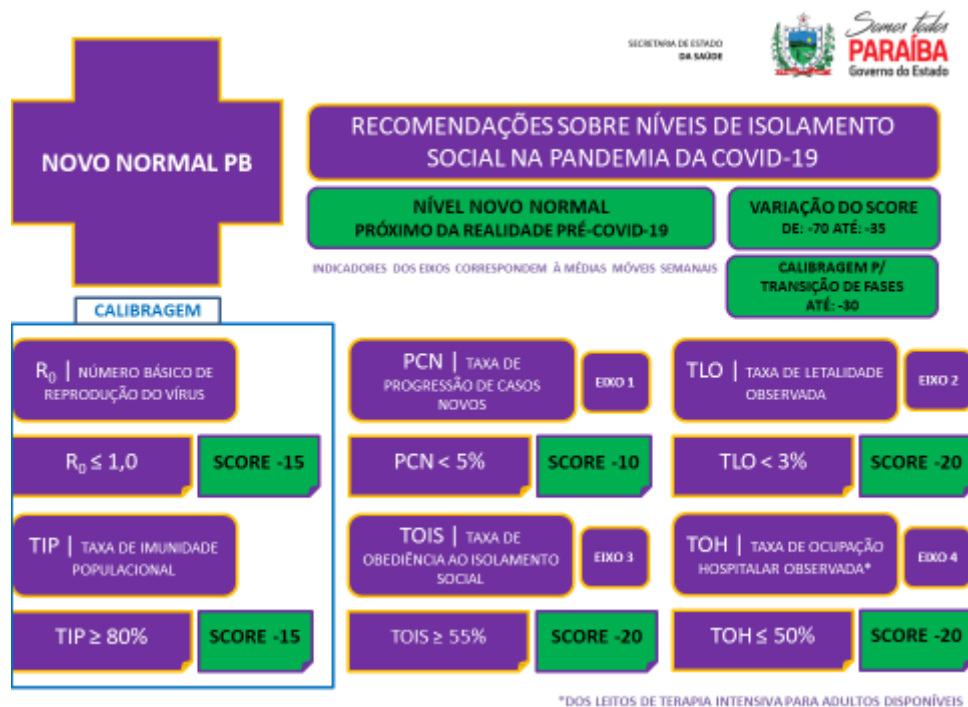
SECRETARIA DE ESTADO DA SAÚDE

Somos todos PARAÍBA
Governo do Estado

NOVO NORMAL PB

RECOMENDAÇÕES SOBRE NÍVEIS DE ISOLAMENTO SOCIAL NA PANDEMIA DA COVID-19

NÍVEL NOVO NORMAL
PRÓXIMO DA REALIDADE PRÉ-COVID-19

VARIAÇÃO DO SCORE
DE: -70 ATÉ: -35

INDICADORES DOS EIXOS CORRESPONDEM À MÉDIAS MÓVEIS SEMANAIS

CALIBRAGEM P/ TRANSIÇÃO DE FASES ATÉ: -30

CALIBRAGEM

$R_0$ | NÚMERO BÁSICO DE REPRODUÇÃO DO VÍRUS

$R_0 \leq 1,0$

SCORE -15

TIP | TAXA DE IMUNIDADE POPULACIONAL

TIP ≥ 80%

SCORE -15

PCN | TAXA DE PROGRESSÃO DE CASOS NOVOS

EIXO 1

PCN < 5%

SCORE -10

TOIS | TAXA DE OBEDIÊNCIA AO ISOLAMENTO SOCIAL

EIXO 3

TOIS ≥ 55%

SCORE -20

TLO | TAXA DE LETALIDADE OBSERVADA

EIXO 2

TLO < 3%

SCORE -20

TOH | TAXA DE OCUPAÇÃO HOSPITALAR OBSERVADA*

EIXO 4

TOH ≤ 50%

SCORE -20

*DOS LEITOS DE TERAPIA INTENSIVA PARA ADULTOS DISPONÍVEIS